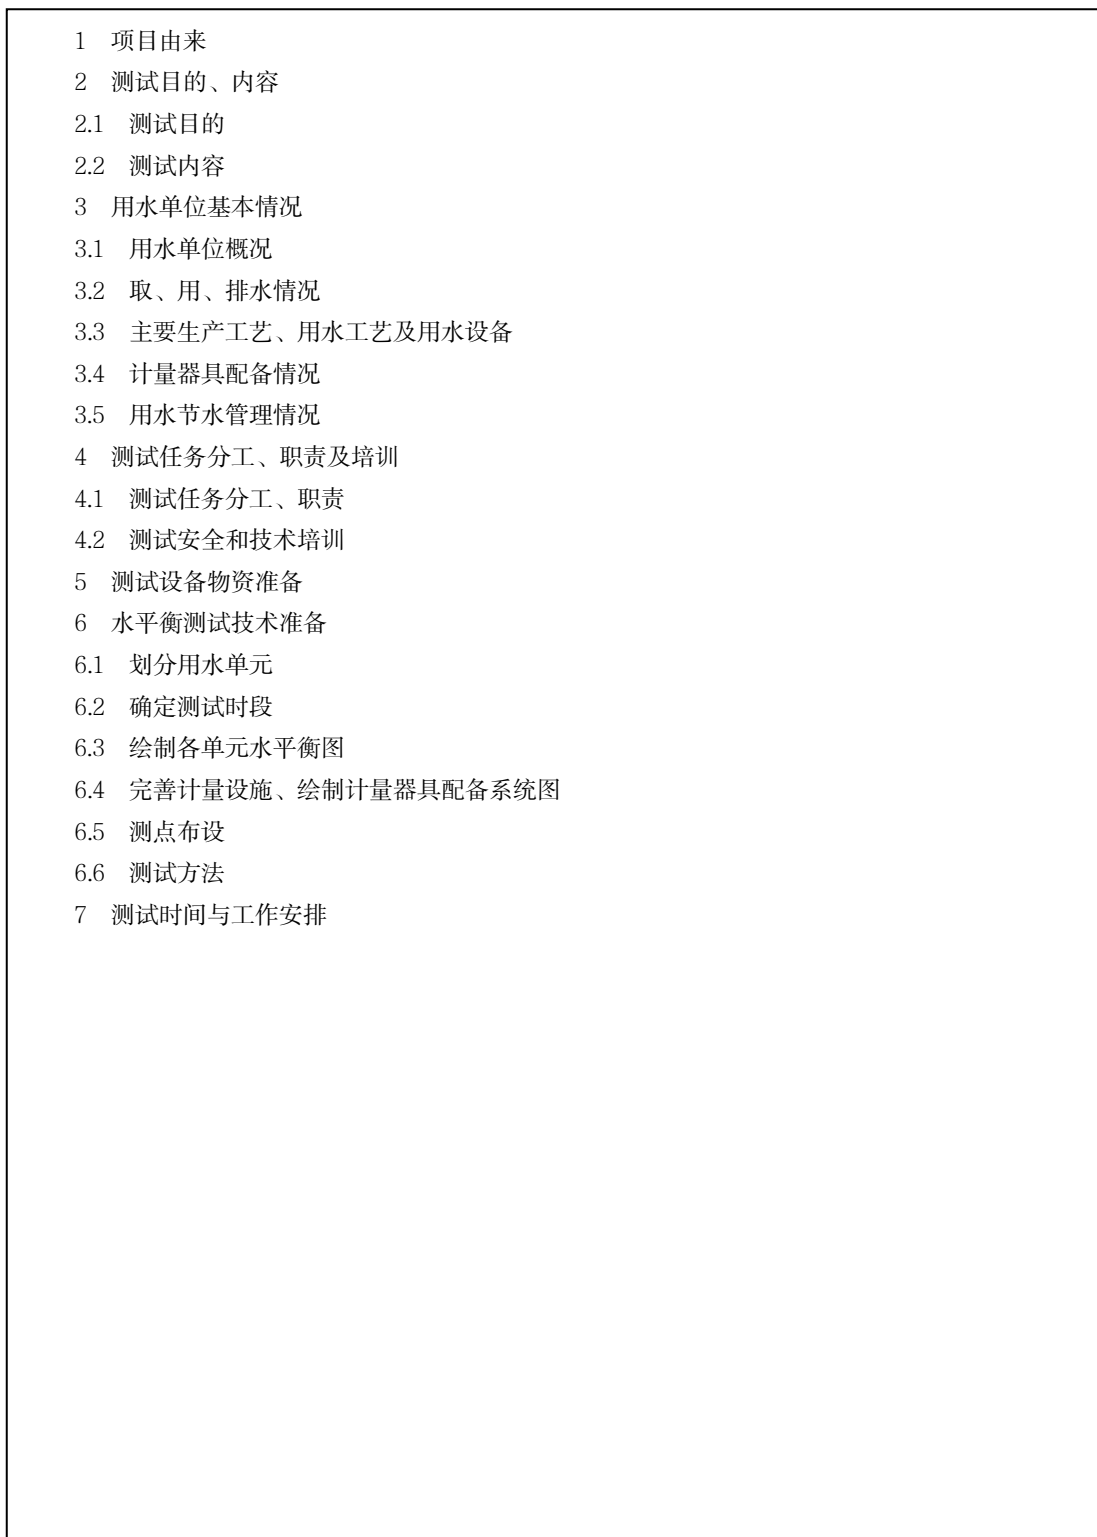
1 项目由来

2 测试目的、内容

2.1 测试目的

2.2 测试内容

3 用水单位基本情况

3.1 用水单位概况

3.2 取、用、排水情况

3.3 主要生产工艺、用水工艺及用水设备

3.4 计量器具配备情况

3.5 用水节水管理情况

4 测试任务分工、职责及培训

4.1 测试任务分工、职责

4.2 测试安全和技术培训

5 测试设备物资准备

6 水平衡测试技术准备

6.1 划分用水单元

6.2 确定测试时段

6.3 绘制各单元水平衡图

6.4 完善计量设施、绘制计量器具配备系统图

6.5 测点布设

6.6 测试方法

7 测试时间与工作安排